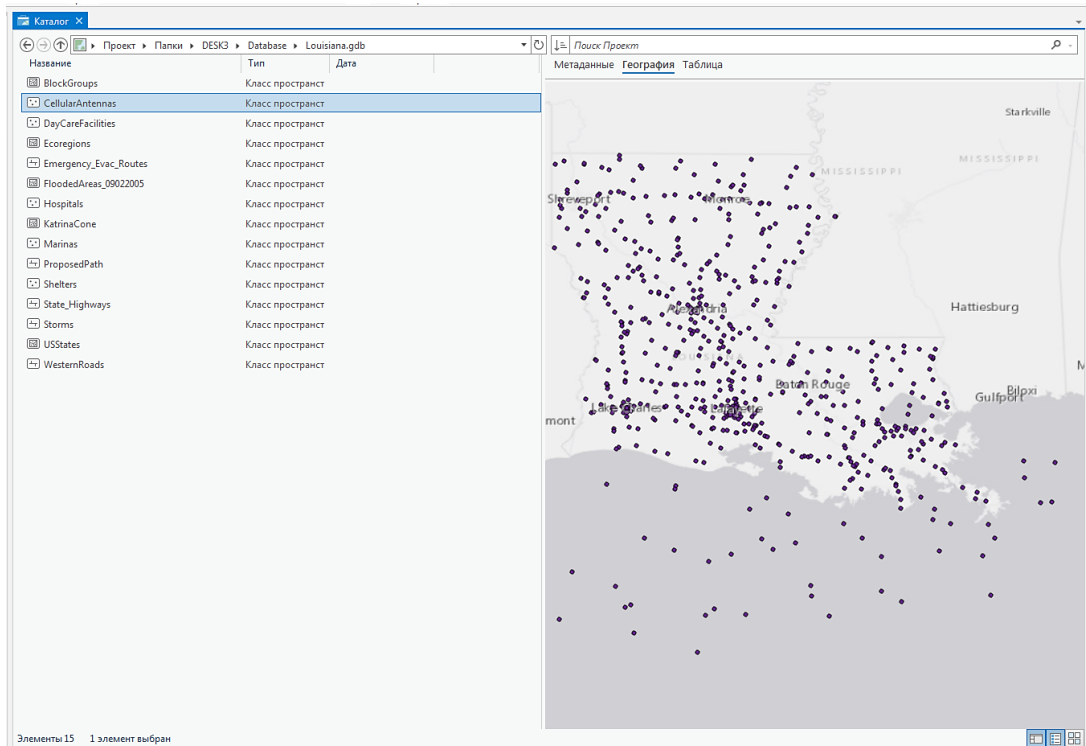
Каталог ×

Проект ▸ Папки ▸ DESK3 ▸ Database ▸ Louisiana.gdb

Поиск Проект

| Название | Тип | Дата |
|---|---|---|
| BlockGroups | Класс пространст | |
| CellularAntennas | Класс пространст | |
| DayCareFacilities | Класс пространст | |
| Ecoregions | Класс пространст | |
| Emergency_Evac_Routes | Класс пространст | |
| FloodedAreas_09022005 | Класс пространст | |
| Hospitals | Класс пространст | |
| KatrinaCone | Класс пространст | |
| Marinas | Класс пространст | |
| ProposedPath | Класс пространст | |
| Shelters | Класс пространст | |
| State_Highways | Класс пространст | |
| Storms | Класс пространст | |
| USStates | Класс пространст | |
| WesternRoads | Класс пространст | |

Метаданные География Таблица

Starkville
MISSISSIPPI
MISSISSIPPI
Shreveport
Monroe
Hattiesburg
Alexandria
Baton Rouge
Biloxi
Gulfport
mont
Lake Charles
Lafayette
M

Элементы 15 1 элемент выбран